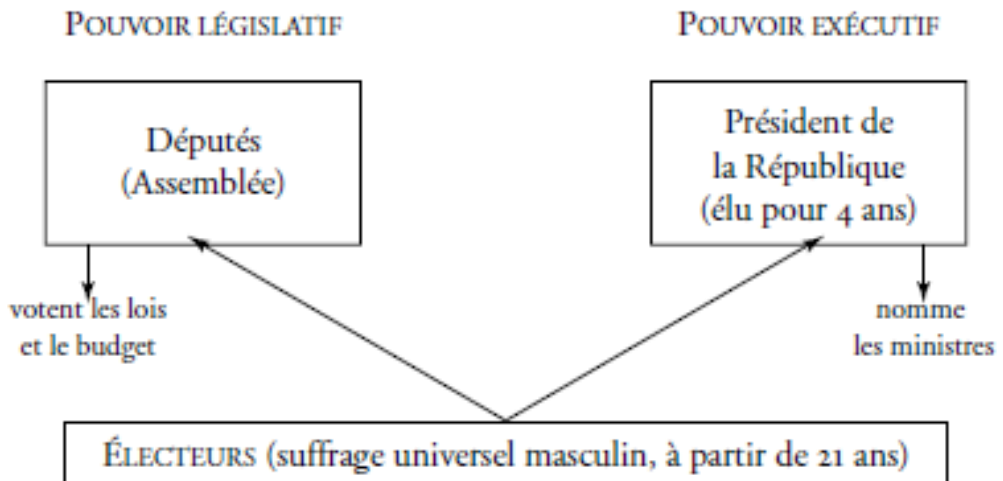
Pouvoir législatif

Pouvoir exécutif

Députés (Assemblée)

Président de la République (élu pour 4 ans)

votent les lois et le budget

nomme les ministres

Électeurs (suffrage universel masculin, à partir de 21 ans)